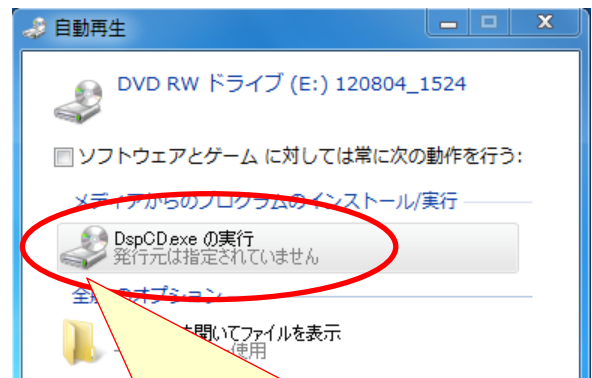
自動再生

DVD RW ドライブ (E:) 120804_1524

ソフトウェアとゲーム に対しては常に次の動作を行う:

メディアからのプログラムのインストール/実行

DspCD.exe の実行
発行元は指定されていません

全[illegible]のオプション

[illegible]開いてファイルを表示
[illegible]使用